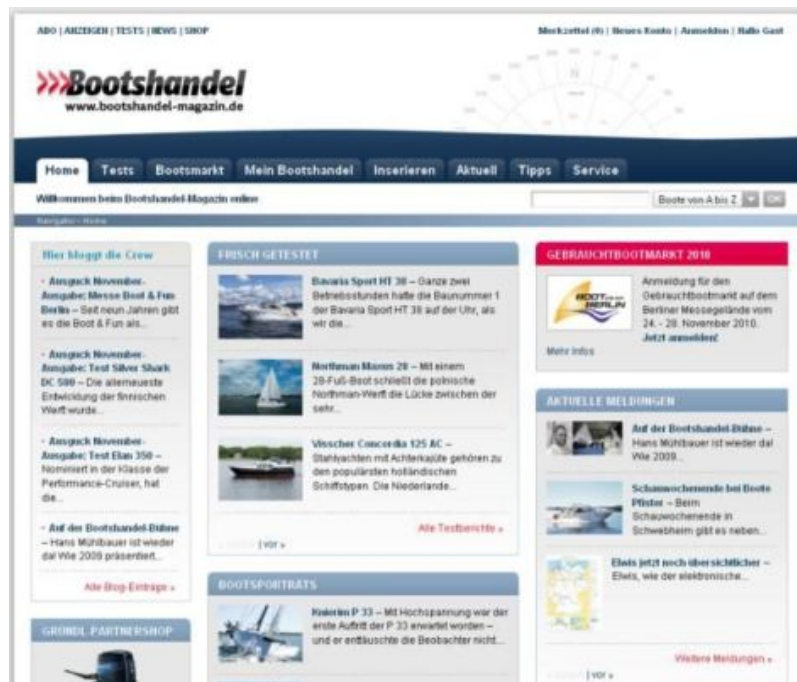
ABO | ANZEIGEN | TESTS | NEWS | SHOP

Merkzettel (0) | Neues Konto | Anmelden | Hallo Gast

»»Bootshandel
www.bootshandel-magazin.de

Home Tests Bootsmarkt Mein Bootshandel Inserieren Aktuell Tipps Service

Willkommen beim Bootshandel-Magazin online

Boote von A bis Z

Navigation » Home

Hier bloggt die Crew

• Ausguck November-Ausgabe: Messe Boot & Fun Berlin – Seit neun Jahren gibt es die Boot & Fun als...

• Ausguck November-Ausgabe: Test Silver Shark DC 580 – Die allerneueste Entwicklung der finnischen Werft wurde...

• Ausguck November-Ausgabe: Test Elan 350 – Nominiert in der Klasse der Performance-Cruiser, hat die...

• Auf der Bootshandel-Bühne – Hans Mühlbauer ist wieder dal Wie 2009 präsentiert...

Alle Blog-Einträge »

GRUNDL PARTNERSHOP

FRISCH GETESTET

Bavaria Sport HT 38 – Ganze zwei Betriebsstunden hatte die Baunummer 1 der Bavaria Sport HT 38 auf der Uhr, als wir die...

Northman Maxus 28 – Mit einem 28-Fuß-Boot schließt die polnische Northman-Werft die Lücke zwischen der sehr...

Visscher Concordia 125 AC – Stahlyachten mit Achterkajüte gehören zu den populärsten holländischen Schiffstypen. Die Niederlande...

Alle Testberichte »

| vor »

BOOTSPORTRÄTS

Hanse P 33 – Mit Hochspannung war der erste Auftritt der P 33 erwartet worden – und er enttäuschte die Beobachter nicht...

GEBRAUCHTBOOTMARKT 2010

Anmeldung für den Gebrauchtbootmarkt auf dem Berliner Messegelände vom 24. - 28. November 2010. Jetzt anmelden!

Mehr Infos

AKTUELLE MELDUNGEN

Auf der Bootshandel-Bühne – Hans Mühlbauer ist wieder dal Wie 2009...

Schauwochenende bei Boote Pfister – Beim Schauwochenende in Schwebheim gibt es neben...

Elwis jetzt noch übersichtlicher – Elwis, wie der elektronische...

Weitere Meldungen »

| vor »